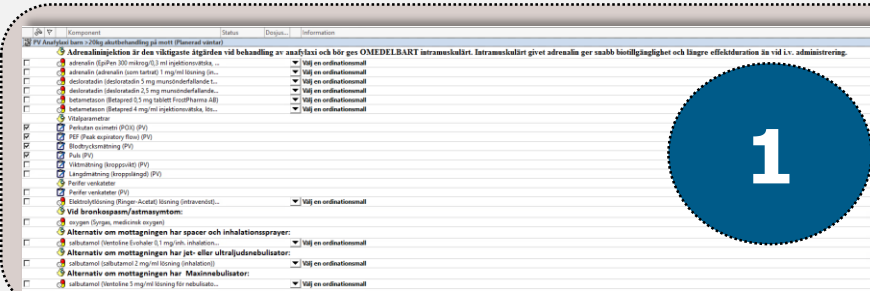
Komponent | Status | Dosjus... | Information

PV Anafylaxi barn >20kg akutbehandling på mott (Planerad vårdar)

Adrenalininjektion är den viktigaste åtgärden vid behandling av anafylaxi och bör ges OMEDELBART intramuskulärt. Intramuskulärt givet adrenalin ger snabb biotillgänglighet och längre effektduration än vid i.v. administrering.

adrenalin (EpiPen 300 mikrog/0,3 ml injektionsvätska, ... Välj en ordinationsmall
adrenalin (adrenalin (som tartrat) 1 mg/ml lösning (in... Välj en ordinationsmall
desloratadin (desloratadin 5 mg munsönderfallande t... Välj en ordinationsmall
desloratadin (desloratadin 2,5 mg munsönderfallande... Välj en ordinationsmall
betametason (Betapred 0,5 mg tablett FrostPharma AB) Välj en ordinationsmall
betametason (Betapred 4 mg/ml injektionsvätska, lös... Välj en ordinationsmall
Vitalparametrar
Perkutan oximetri (POX) (PV)
PEF (Peak expiratory flow) (PV)
Blodtrycksmätning (PV)
Puls (PV)
Viktmätning (kroppsvikt) (PV)
Längdmätning (kroppslängd) (PV)
Perifer venkateter
Perifer venkateter (PV)
Elektrolytlösning (Ringer-Acetat) lösning (intravenöst)... Välj en ordinationsmall
Vid bronkospasm/astmasymtom:
oxygen (Syrgas, medicinsk oxygen)
Alternativ om mottagningen har spacer och inhalationssprayer:
salbutamol (Ventoline Evohaler 0,1 mg/inh. inhalation... Välj en ordinationsmall
Alternativ om mottagningen har jet- eller ultraljudsnebulisator:
salbutamol (salbutamol 2 mg/ml lösning (inhalation)) Välj en ordinationsmall
Alternativ om mottagningen har Maxinnebulisator:
salbutamol (Ventoline 5 mg/ml lösning för nebulisato... Välj en ordinationsmall

1